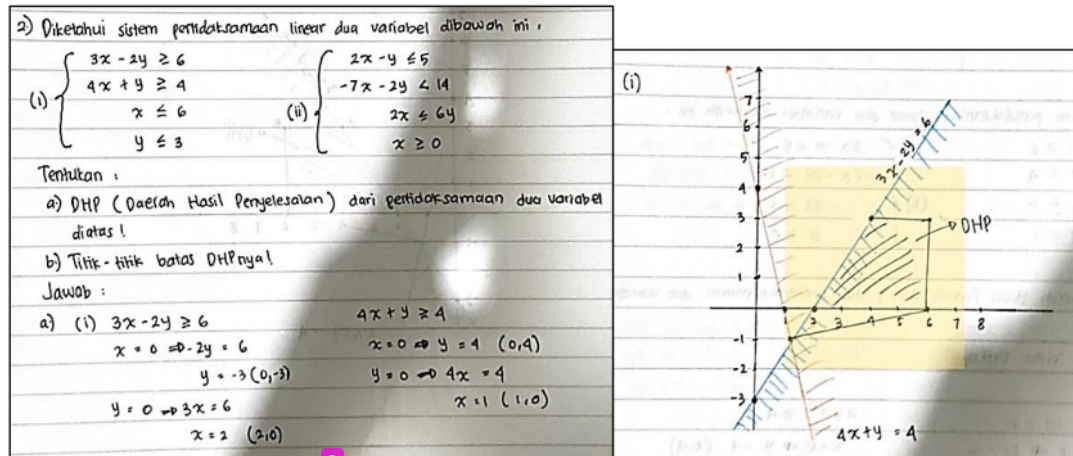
2) Diketahui sistem pertidaksamaan linear dua variabel dibawah ini .

(i) $\begin{cases} 3x - 2y \geq 6 \\ 4x + y \geq 4 \\ x \leq 6 \\ y \leq 3 \end{cases}$ (ii) $\begin{cases} 2x - y \leq 5 \\ -7x - 2y < 14 \\ 2x \leq 6y \\ x \geq 0 \end{cases}$

Tentukan :

a) DHP ( Daerah Hasil Penyelesaian ) dari pertidaksamaan dua variabel diatas !

b) Titik - titik batas DHPnya !

Jawab :

a) (i) $3x - 2y \geq 6$
$x = 0 \Rightarrow -2y = 6$
$y = -3$ $(0,-3)$
$y = 0 \Rightarrow 3x = 6$
$x = 2$ $(2,0)$

$4x + y \geq 4$
$x = 0 \Rightarrow y = 4$ $(0,4)$
$y = 0 \Rightarrow 4x = 4$
$x = 1$ $(1,0)$

(i)
7
6
5
4
3
2
1
-1
-2
-3
2 3 4 5 6 7 8
$3x - 2y = 6$
DHP
$4x + y = 4$